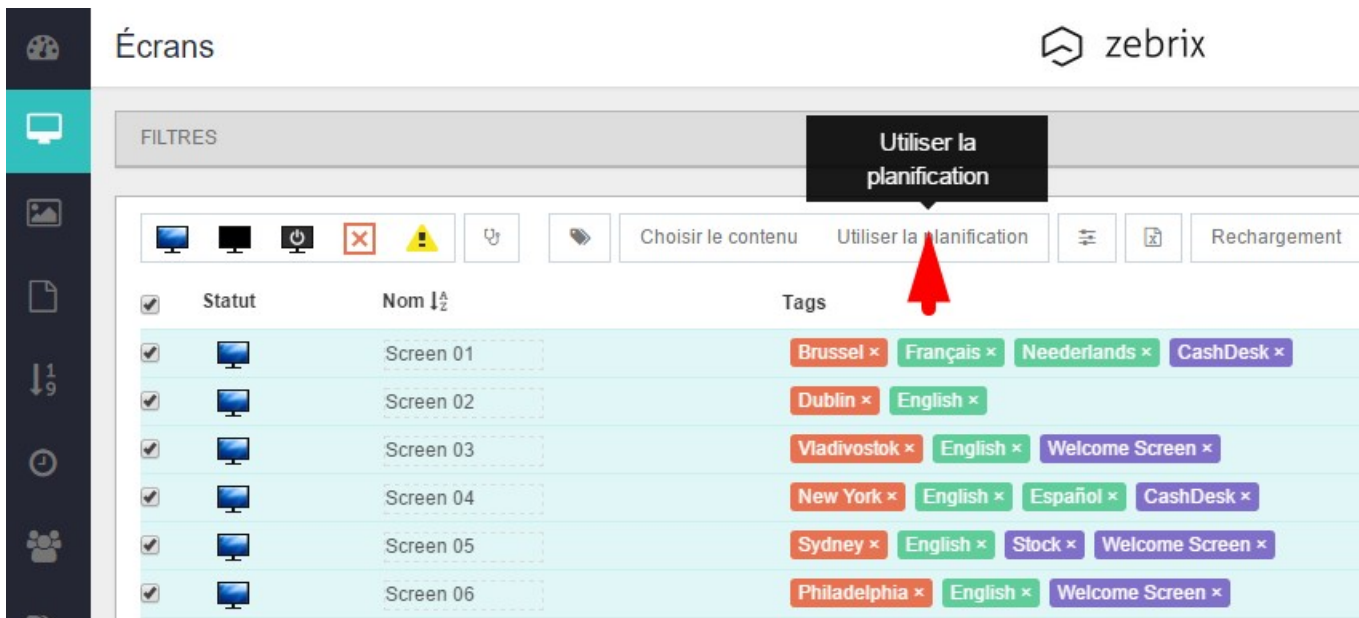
Écrans

zebrix

FILTRES

Utiliser la planification

Choisir le contenu Utiliser la planification Rechargement

| Statut | Nom | Tags |
|---|---|---|
| | Screen 01 | Brussel × Français × Neederlands × CashDesk × |
| | Screen 02 | Dublin × English × |
| | Screen 03 | Vladivostok × English × Welcome Screen × |
| | Screen 04 | New York × English × Español × CashDesk × |
| | Screen 05 | Sydney × English × Stock × Welcome Screen × |
| | Screen 06 | Philadelphia × English × Welcome Screen × |